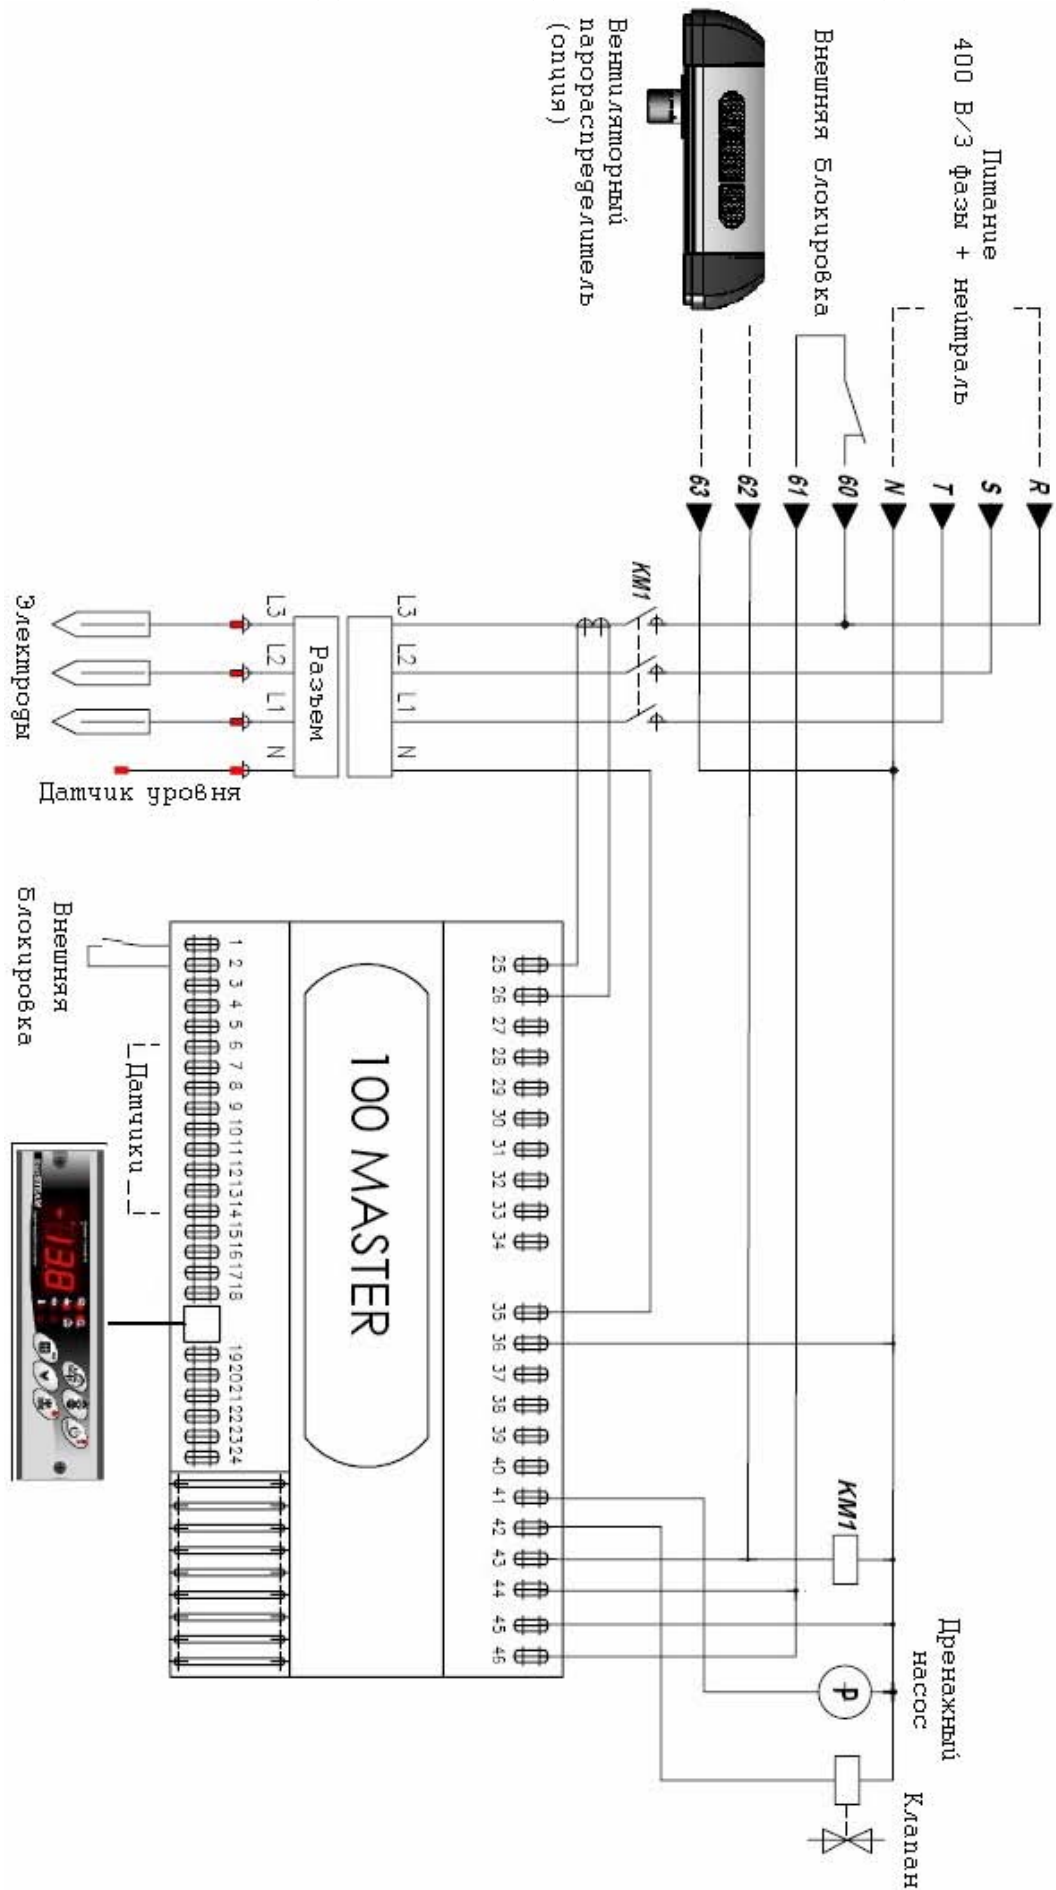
Питание
400 В/3 фазы + нейтраль

Внешняя блокировка

Вентиляторный парораспределитель (опция)

R
S
T
N
60
61
62
63

KM1

L3 L2 L1 N
Разъем
L3 L2 L1 N

Электроды

Датчик уровня

Внешняя блокировка

Датчики

100 MASTER

1 2 3 4 5 6 7 8 9 10 11 12 13 14 15 16 17 18

19 20 21 22 23 24

25 26 27 28 29 30 31 32 33 34

35 36 37 38 39 40 41 42 43 44 45 46

KM1

Дренажный насос

P

Клапан